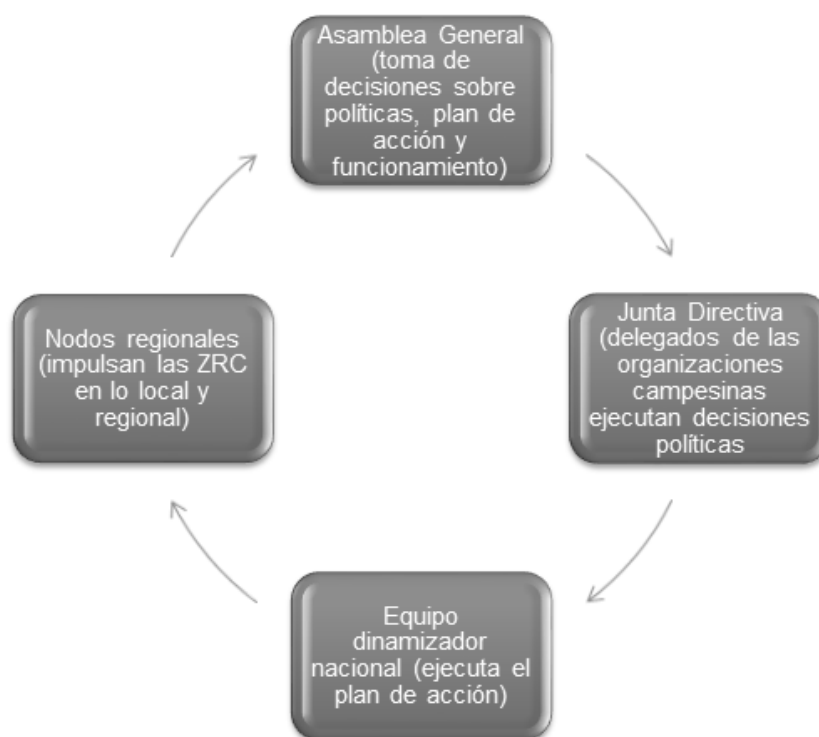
Asamblea General (toma de decisiones sobre políticas, plan de acción y funcionamiento)

Junta Directiva (delegados de las organizaciones campesinas ejecutan decisiones políticas

Equipo dinamizador nacional (ejecuta el plan de acción)

Nodos regionales (impulsan las ZRC en lo local y regional)